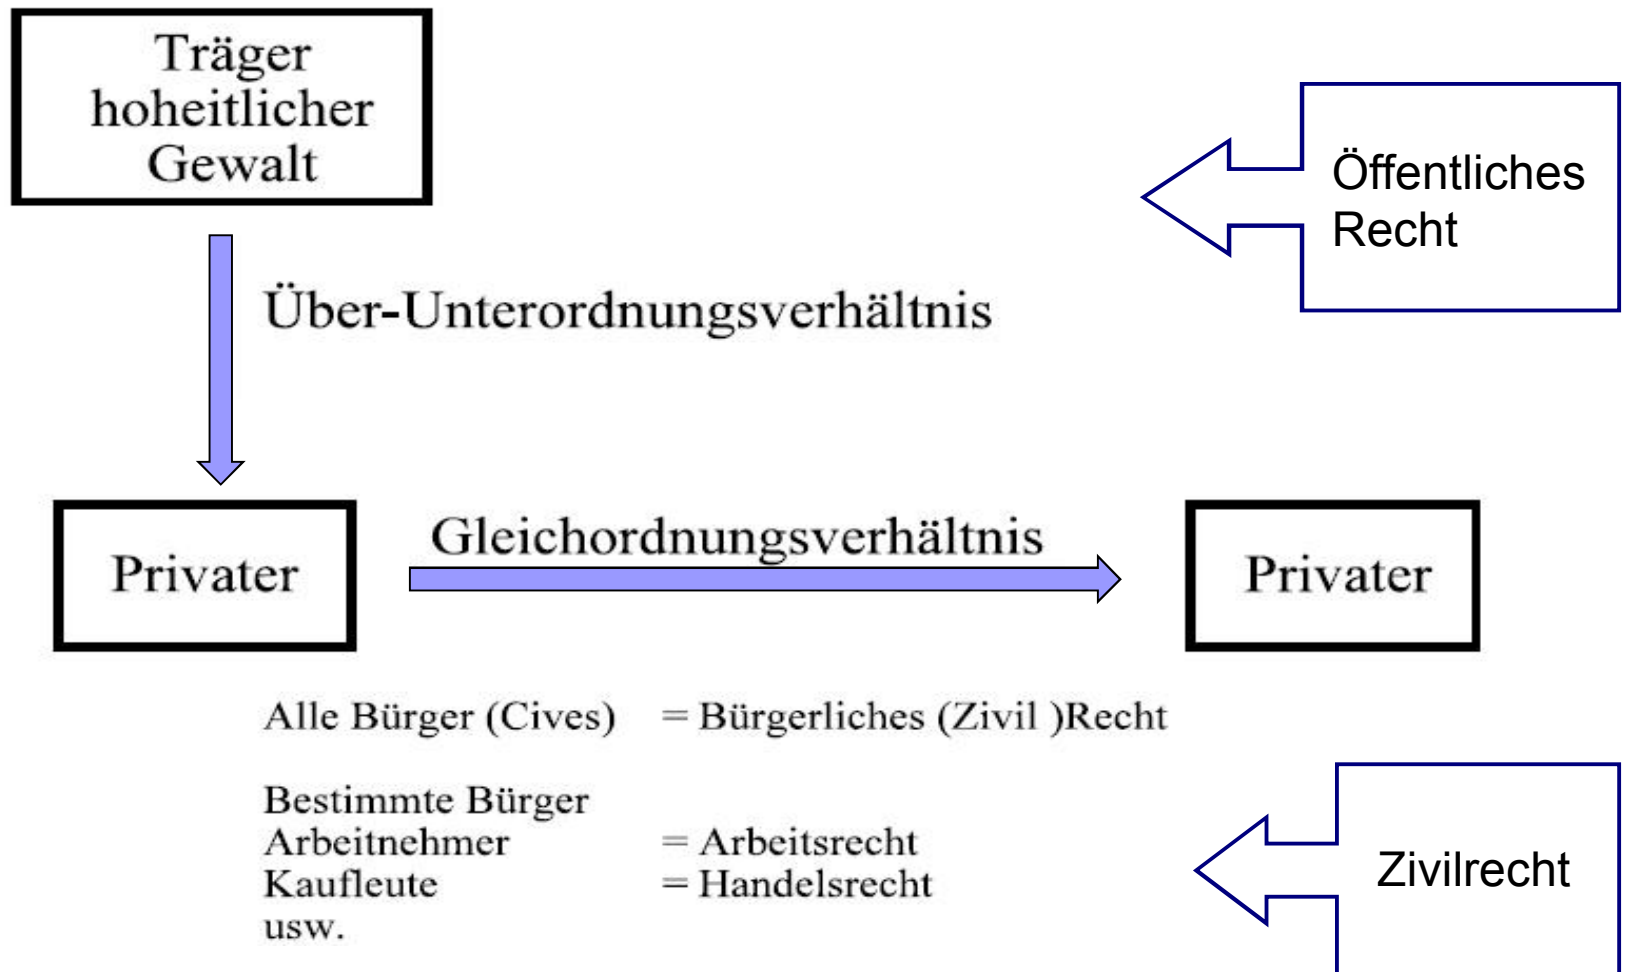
Träger hoheitlicher Gewalt

Öffentliches Recht

Über-Unterordnungsverhältnis

Privater

Gleichordnungsverhältnis

Privater

Alle Bürger (Cives) = Bürgerliches (Zivil )Recht

Bestimmte Bürger
Arbeitnehmer = Arbeitsrecht
Kaufleute = Handelsrecht
usw.

Zivilrecht